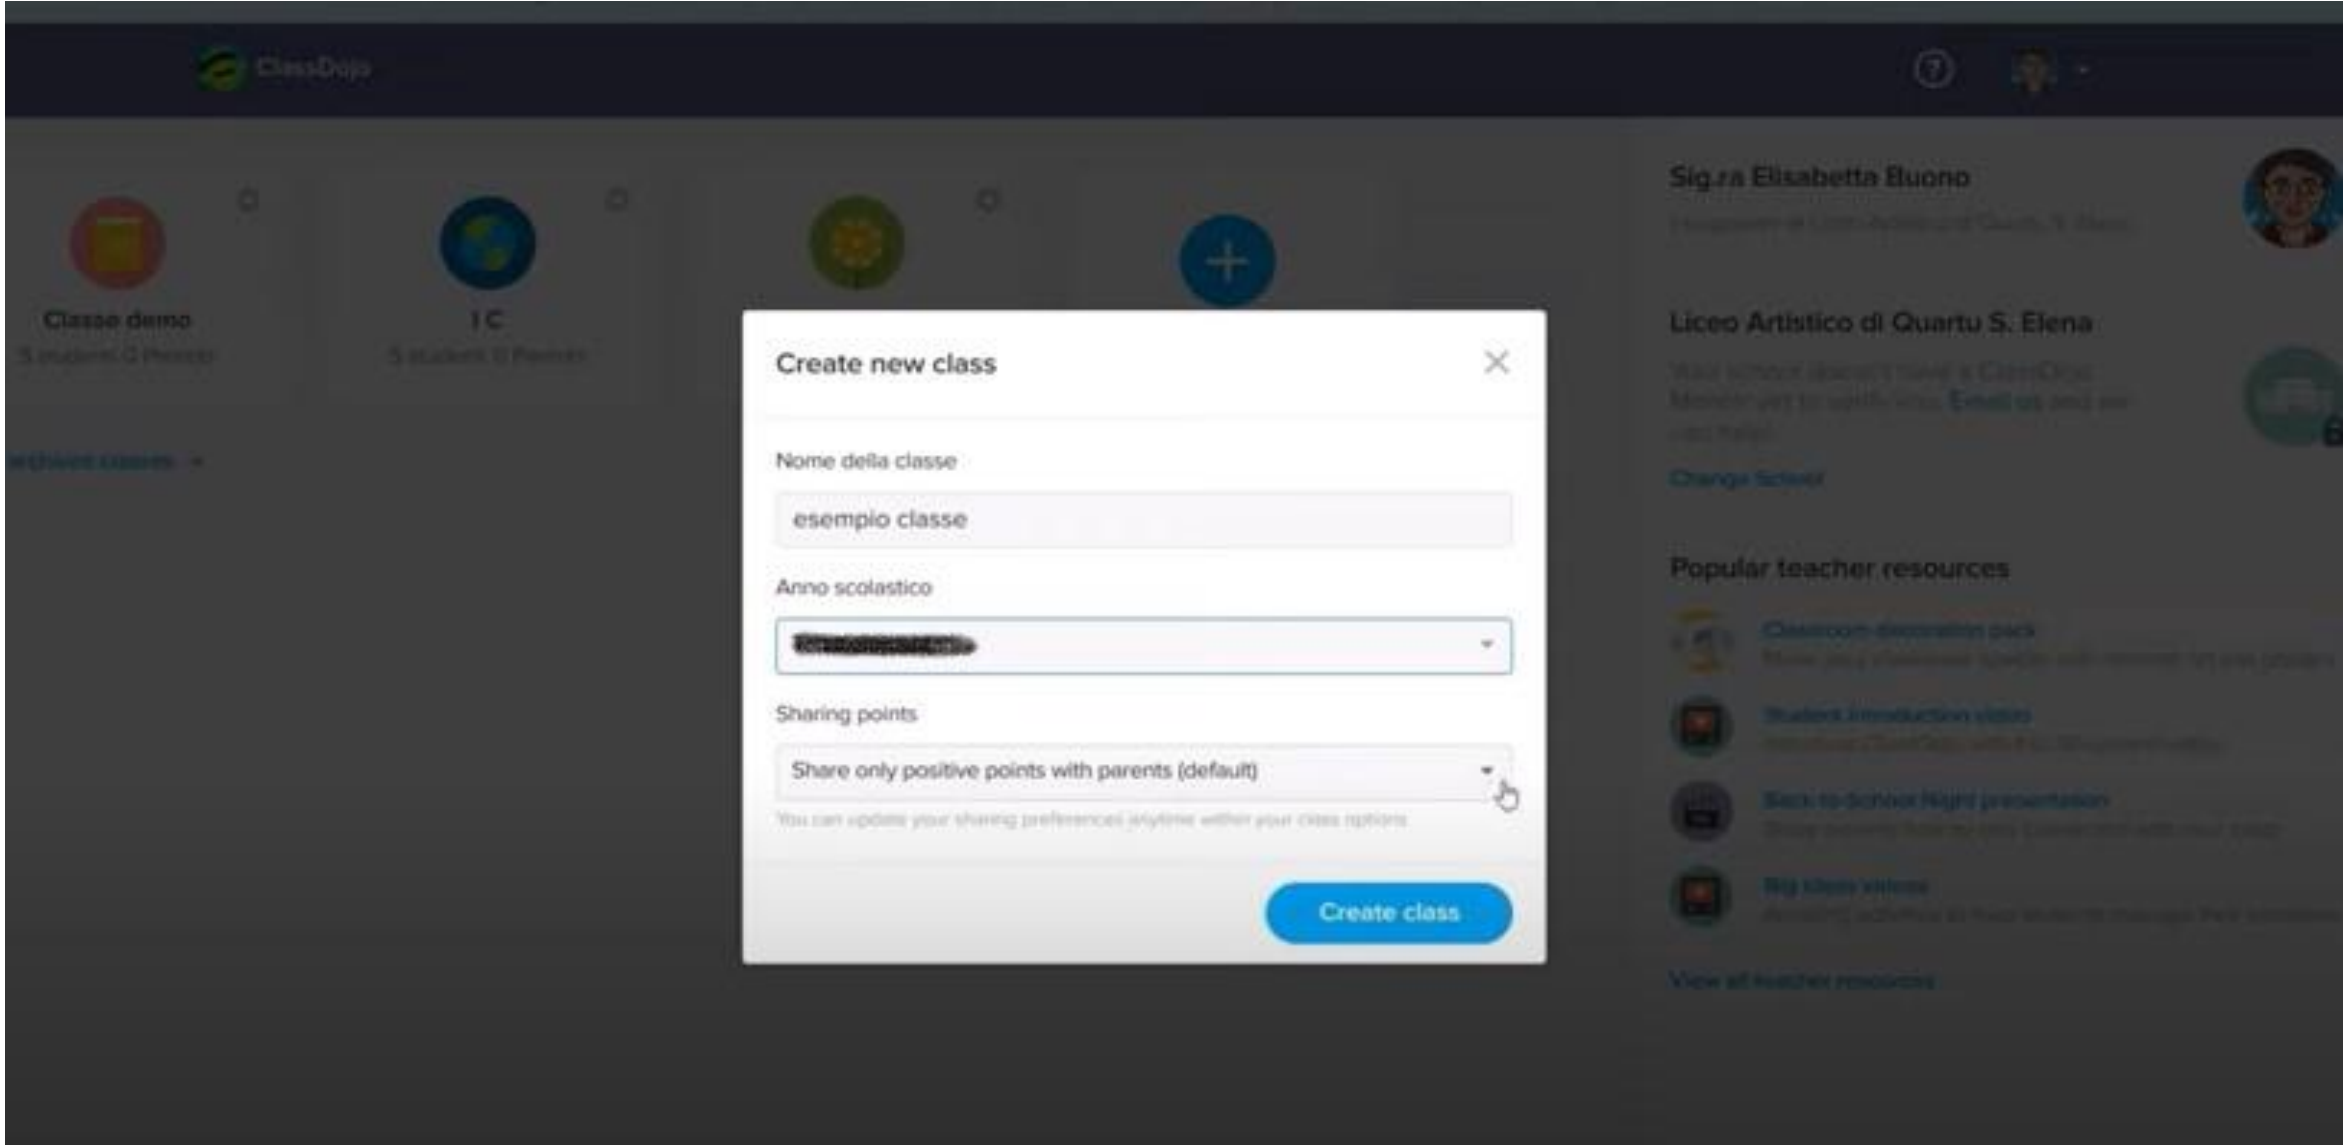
ClassDojo

Classe demo
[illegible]

I C
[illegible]

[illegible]

Sig.ra Elisabetta Buono
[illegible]

Liceo Artistico di Quartu S. Elena
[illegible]

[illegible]

Popular teacher resources

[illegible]

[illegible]

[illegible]

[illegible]

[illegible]

Create new class

Nome della classe

esempio classe

Anno scolastico

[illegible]

Sharing points

Share only positive points with parents (default)

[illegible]

Create class